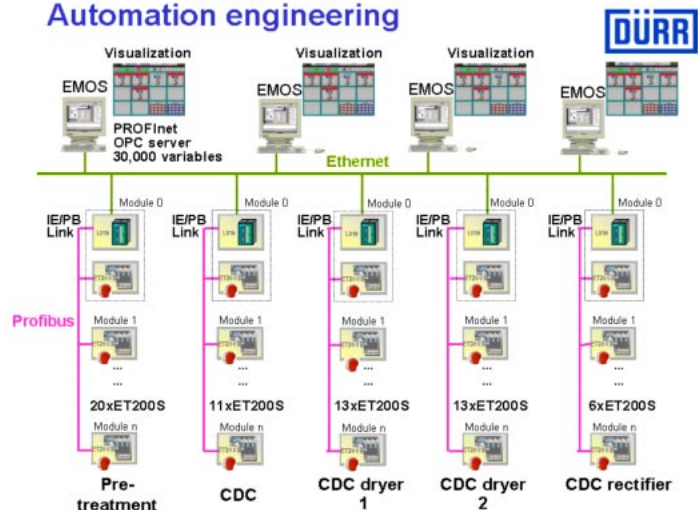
Automation engineering

DÜRR

Visualization

EMOS

PROFInet
OPC server
30,000 variables

Visualization

EMOS

Visualization

EMOS

EMOS

Ethernet

Module 0
IE/PB
Link

Module 0
IE/PB
Link

Module 0
IE/PB
Link

Module 0
IE/PB
Link

Module 0
IE/PB
Link

Profibus

Module 1
...
...
20xET200S
Module n
Pre-treatment

Module 1
...
...
11xET200S
Module n
CDC

Module 1
...
...
13xET200S
Module n
CDC dryer 1

Module 1
...
...
13xET200S
Module n
CDC dryer 2

Module 1
...
...
6xET200S
Module n
CDC rectifier